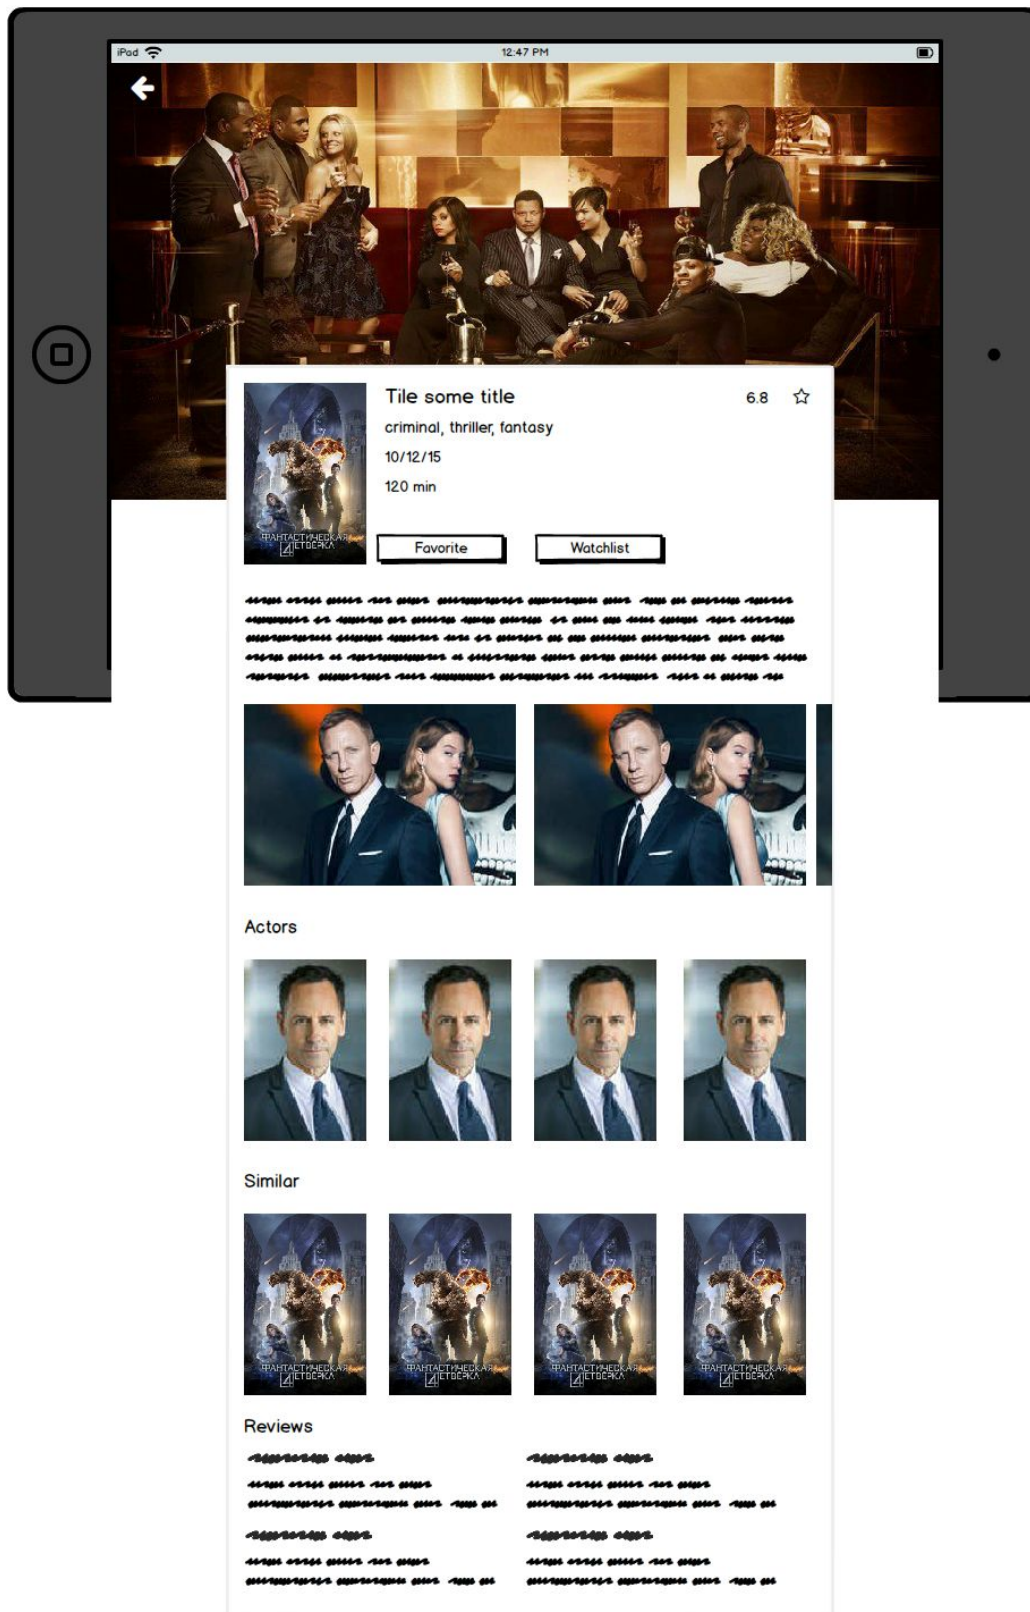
iPad
12:47 PM

Tile some title
6.8
criminal, thriller, fantasy
10/12/15
120 min
Favorite
Watchlist

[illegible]

ФАНТАСТИЧЕСКАЯ 4ЕТВЕРКА

Actors

Similar

ФАНТАСТИЧЕСКАЯ 4ЕТВЕРКА
ФАНТАСТИЧЕСКАЯ 4ЕТВЕРКА
ФАНТАСТИЧЕСКАЯ 4ЕТВЕРКА
ФАНТАСТИЧЕСКАЯ 4ЕТВЕРКА

Reviews

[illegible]